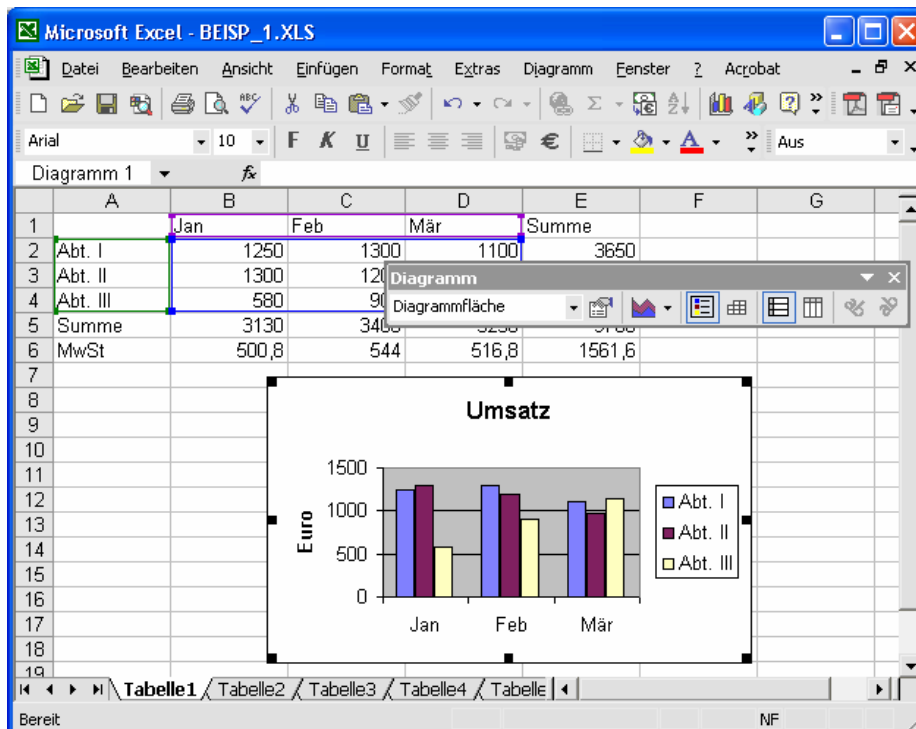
Microsoft Excel - BEISP_1.XLS

Datei Bearbeiten Ansicht Einfügen Format Extras Diagramm Fenster ? Acrobat

Arial 10 F K U € Aus

Diagramm 1 $f_x$

| | A | B | C | D | E | F | G |
|---|---|---|---|---|---|---|---|
| 1 | | Jan | Feb | Mär | Summe | | |
| 2 | Abt. I | 1250 | 1300 | 1100 | 3650 | | |
| 3 | Abt. II | 1300 | 12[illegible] | | | | |
| 4 | Abt. III | 580 | 9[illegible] | | | | |
| 5 | Summe | 3130 | 340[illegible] | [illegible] | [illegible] | | |
| 6 | MwSt | 500,8 | 544 | 516,8 | 1561,6 | | |
| 7 | | | | | | | |
| 8 | | | | | | | |
| 9 | | | | | | | |
| 10 | | | | | | | |
| 11 | | | | | | | |
| 12 | | | | | | | |
| 13 | | | | | | | |
| 14 | | | | | | | |
| 15 | | | | | | | |
| 16 | | | | | | | |
| 17 | | | | | | | |
| 18 | | | | | | | |
| 19 | | | | | | | |

Diagramm
Diagrammfläche

Umsatz
Euro
1500
1000
500
0
Jan Feb Mär
Abt. I
Abt. II
Abt. III

Tabelle1 Tabelle2 Tabelle3 Tabelle4 Tabelle

Bereit NF